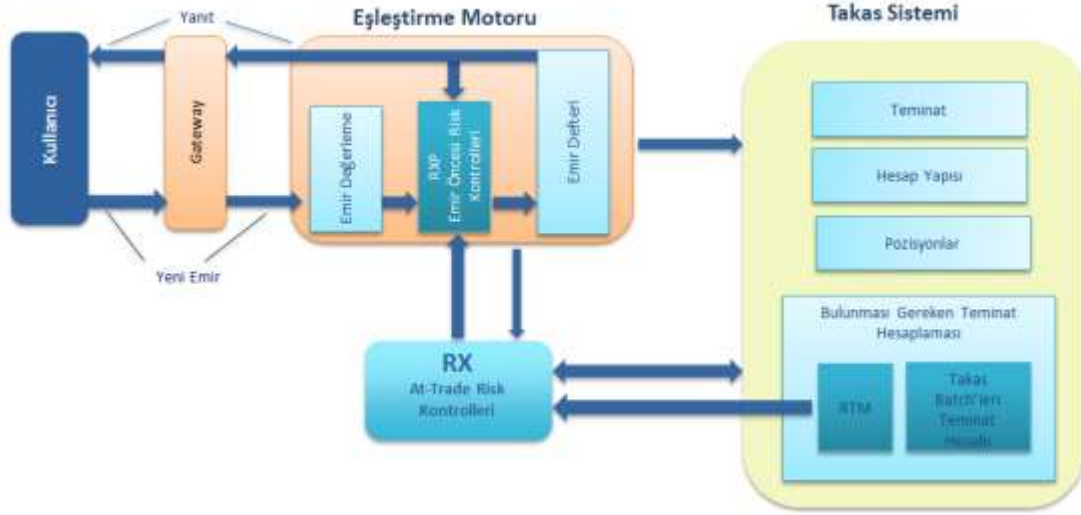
Eşleştirme Motoru

Takas Sistemi

Yanıt

Kullanıcı

Gateway

Emir Değerleme

RXP
Emir Öncesi Risk Kontrolleri

Emir Defteri

Yeni Emir

Teminat

Hesap Yapısı

Pozisyonlar

Bulunması Gereken Teminat Hesaplaması

RX
At-Trade Risk Kontrolleri

RTM

Takas Batch'leri Teminat Hesabı